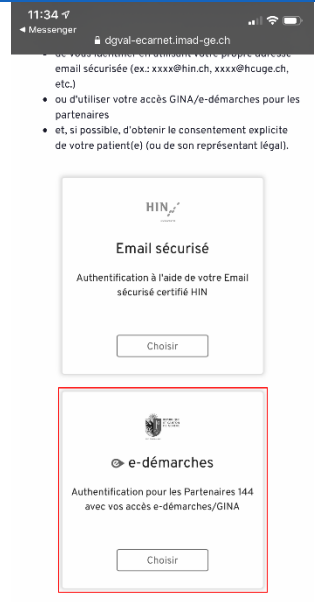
11:34
◂ Messenger
dgval-ecarnet.imad-ge.ch

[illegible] email sécurisée (ex.: xxxx@hin.ch, xxxx@hcuge.ch, etc.)
• ou d'utiliser votre accès GINA/e-démarches pour les partenaires
• et, si possible, d'obtenir le consentement explicite de votre patient(e) (ou de son représentant légal).

HIN

Email sécurisé

Authentification à l'aide de votre Email sécurisé certifié HIN

Choisir

e-démarches

Authentification pour les Partenaires 144 avec vos accès e-démarches/GINA

Choisir